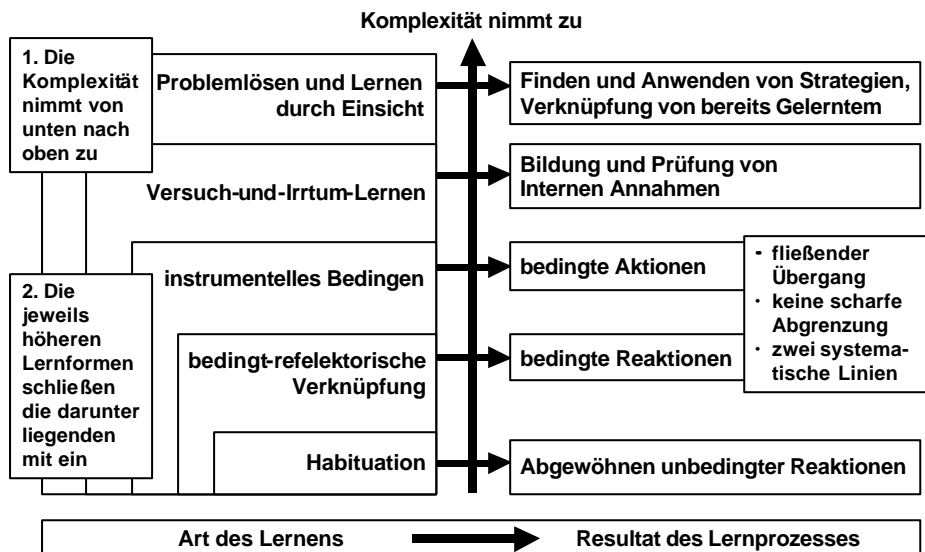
Komplexität nimmt zu

1. Die Komplexität nimmt von unten nach oben zu

2. Die jeweils höheren Lernformen schließen die darunter liegenden mit ein

Problemlösen und Lernen durch Einsicht

Versuch-und-Irrtum-Lernen

instrumentelles Bedingen

bedingt-refelektorische Verknüpfung

Habituation

Finden und Anwenden von Strategien, Verknüpfung von bereits Gelerntem

Bildung und Prüfung von Internen Annahmen

bedingte Aktionen

bedingte Reaktionen

- fließender Übergang
- keine scharfe Abgrenzung
- zwei systematische Linien

Abgewöhnen unbedingter Reaktionen

Art des Lernens

Resultat des Lernprozesses